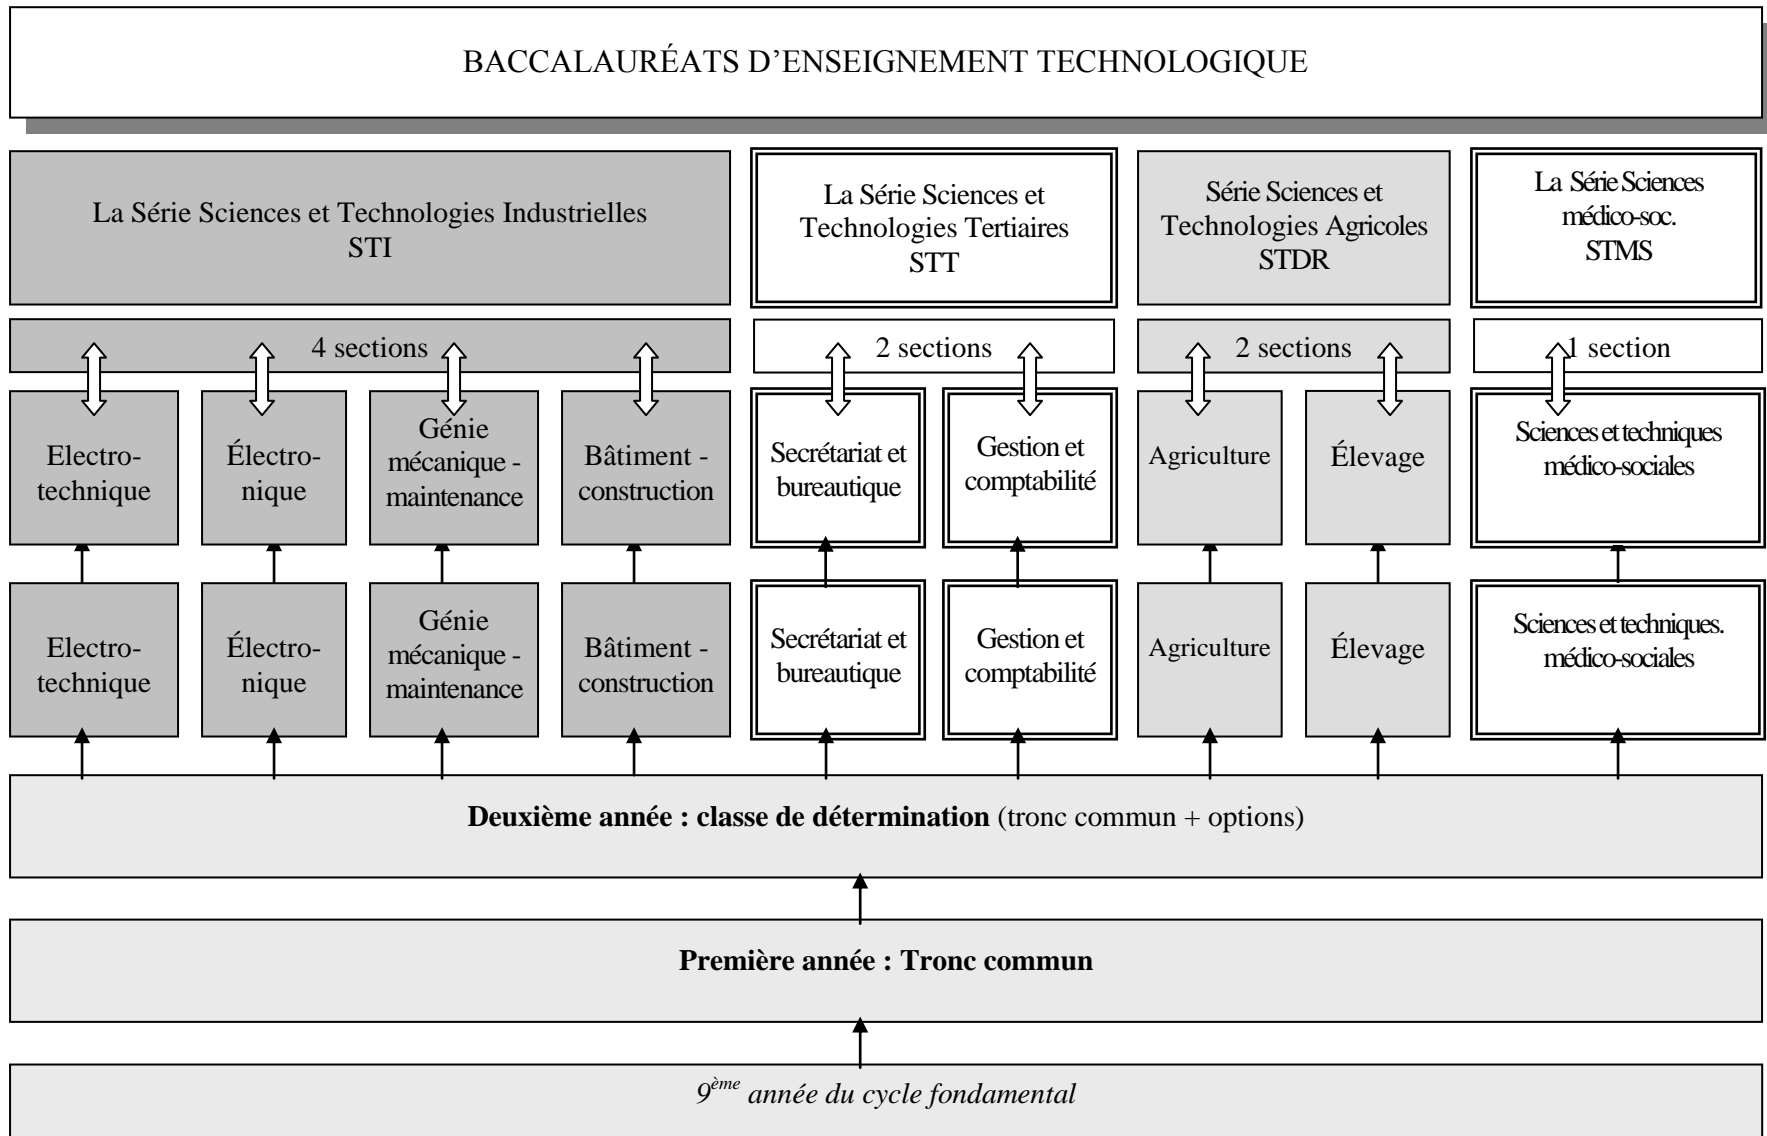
BACCALAURÉATS D'ENSEIGNEMENT TECHNOLOGIQUE

La Série Sciences et Technologies Industrielles STI

La Série Sciences et Technologies Tertiaires STT

Série Sciences et Technologies Agricoles STDR

La Série Sciences médico-soc. STMS

4 sections

2 sections

2 sections

1 section

Electro-technique

Électro-nique

Génie mécanique - maintenance

Bâtiment - construction

Secrétariat et bureautique

Gestion et comptabilité

Agriculture

Élevage

Sciences et techniques médico-sociales

Electro-technique

Électro-nique

Génie mécanique - maintenance

Bâtiment - construction

Secrétariat et bureautique

Gestion et comptabilité

Agriculture

Élevage

Sciences et techniques. médico-sociales

**Deuxième année : classe de détermination** (tronc commun + options)

**Première année : Tronc commun**

*9$^{ème}$ année du cycle fondamental*